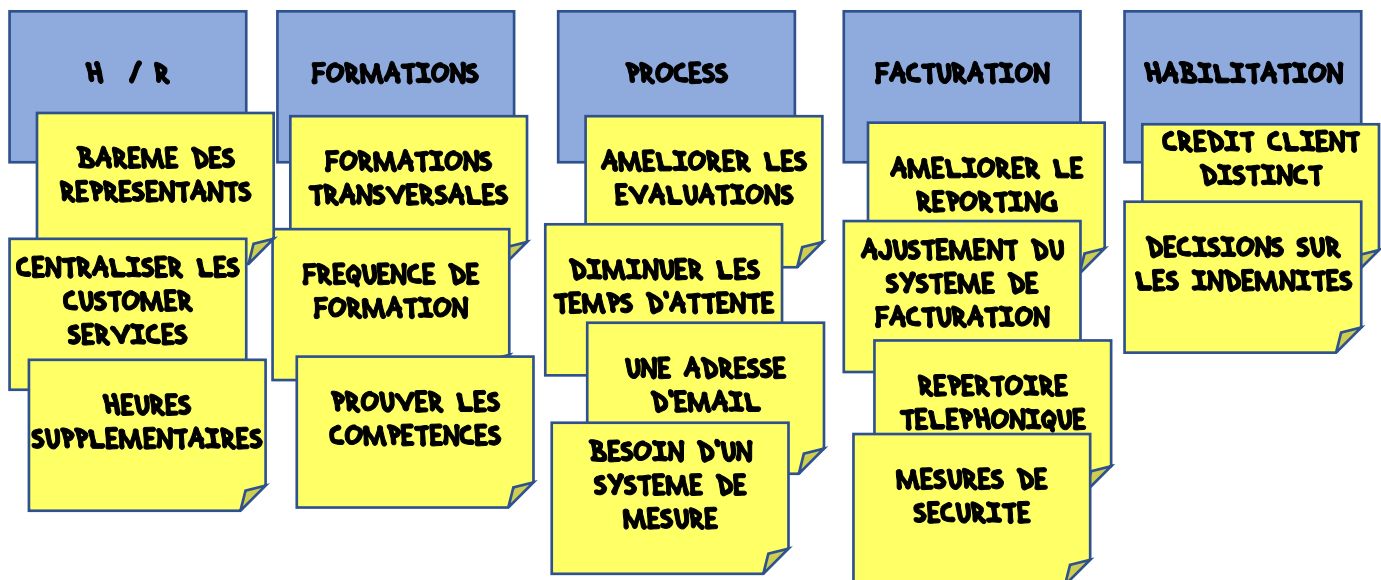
H / R

BAREME DES REPRESENTANTS

CENTRALISER LES CUSTOMER SERVICES

HEURES SUPPLEMENTAIRES

FORMATIONS

FORMATIONS TRANSVERSALES

FREQUENCE DE FORMATION

PROUVER LES COMPETENCES

PROCESS

AMELIORER LES EVALUATIONS

DIMINUER LES TEMPS D'ATTENTE

UNE ADRESSE D'EMAIL

BESOIN D'UN SYSTEME DE MESURE

FACTURATION

AMELIORER LE REPORTING

AJUSTEMENT DU SYSTEME DE FACTURATION

REPERTOIRE TELEPHONIQUE

MESURES DE SECURITE

HABILITATION

CREDIT CLIENT DISTINCT

DECISIONS SUR LES INDEMNITES